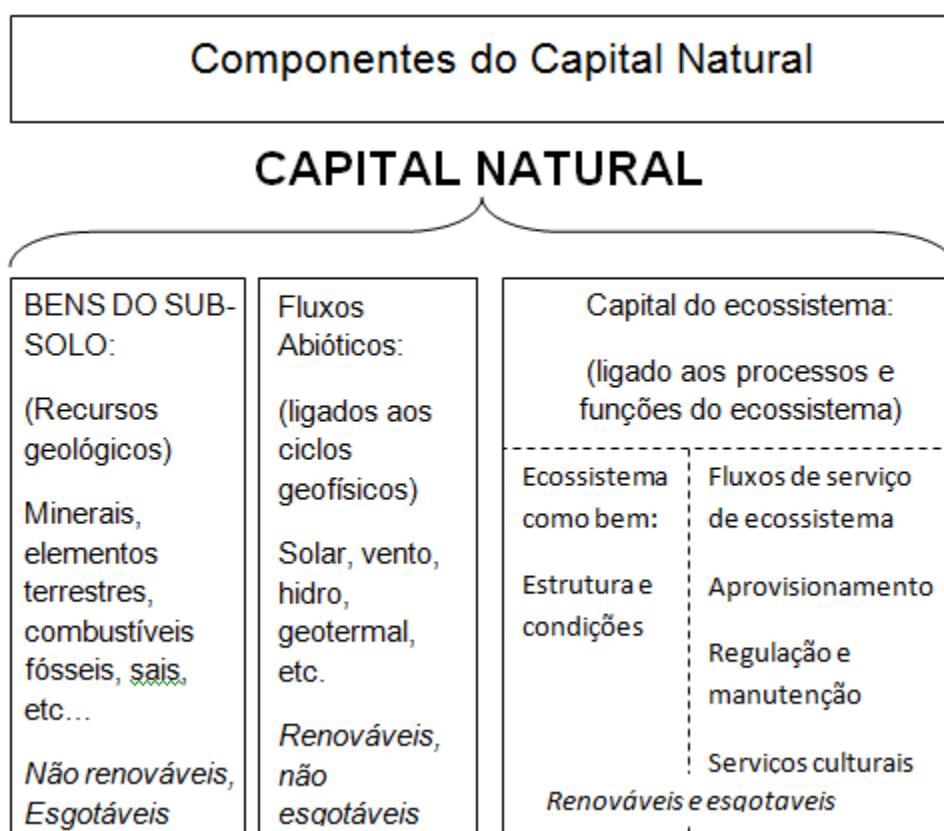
Componentes do Capital Natural

CAPITAL NATURAL

BENS DO SUB-SOLO:

(Recursos geológicos)

Minerais, elementos terrestres, combustíveis fósseis, sais, etc…

*Não renováveis, Esgotáveis*

Fluxos Abióticos:

(ligados aos ciclos geofísicos)

Solar, vento, hidro, geotermal, etc.

*Renováveis, não esgotáveis*

Capital do ecossistema:

(ligado aos processos e funções do ecossistema)

Ecossistema como bem:

Estrutura e condições

Fluxos de serviço de ecossistema

Aprovisionamento

Regulação e manutenção

Serviços culturais

*Renováveis e esgotaveis*